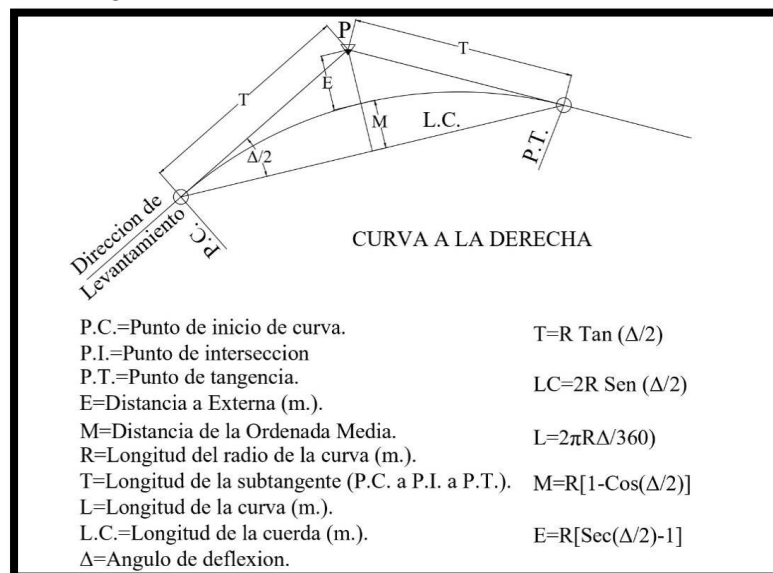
P

T

T

E

M

L.C.

$\Delta/2$

P.T.

P.C.

Direccion de Levantamiento

CURVA A LA DERECHA

P.C.=Punto de inicio de curva.
P.I.=Punto de interseccion
P.T.=Punto de tangencia.
E=Distancia a Externa (m.).
M=Distancia de la Ordenada Media.
R=Longitud del radio de la curva (m.).
T=Longitud de la subtangente (P.C. a P.I. a P.T.).
L=Longitud de la curva (m.).
L.C.=Longitud de la cuerda (m.).
$\Delta$=Angulo de deflexion.

T=R Tan $(\Delta/2)$

LC=2R Sen $(\Delta/2)$

L=$2\pi R\Delta/360)$

M=R$[1-\text{Cos}(\Delta/2)]$

E=R$[\text{Sec}(\Delta/2)-1]$